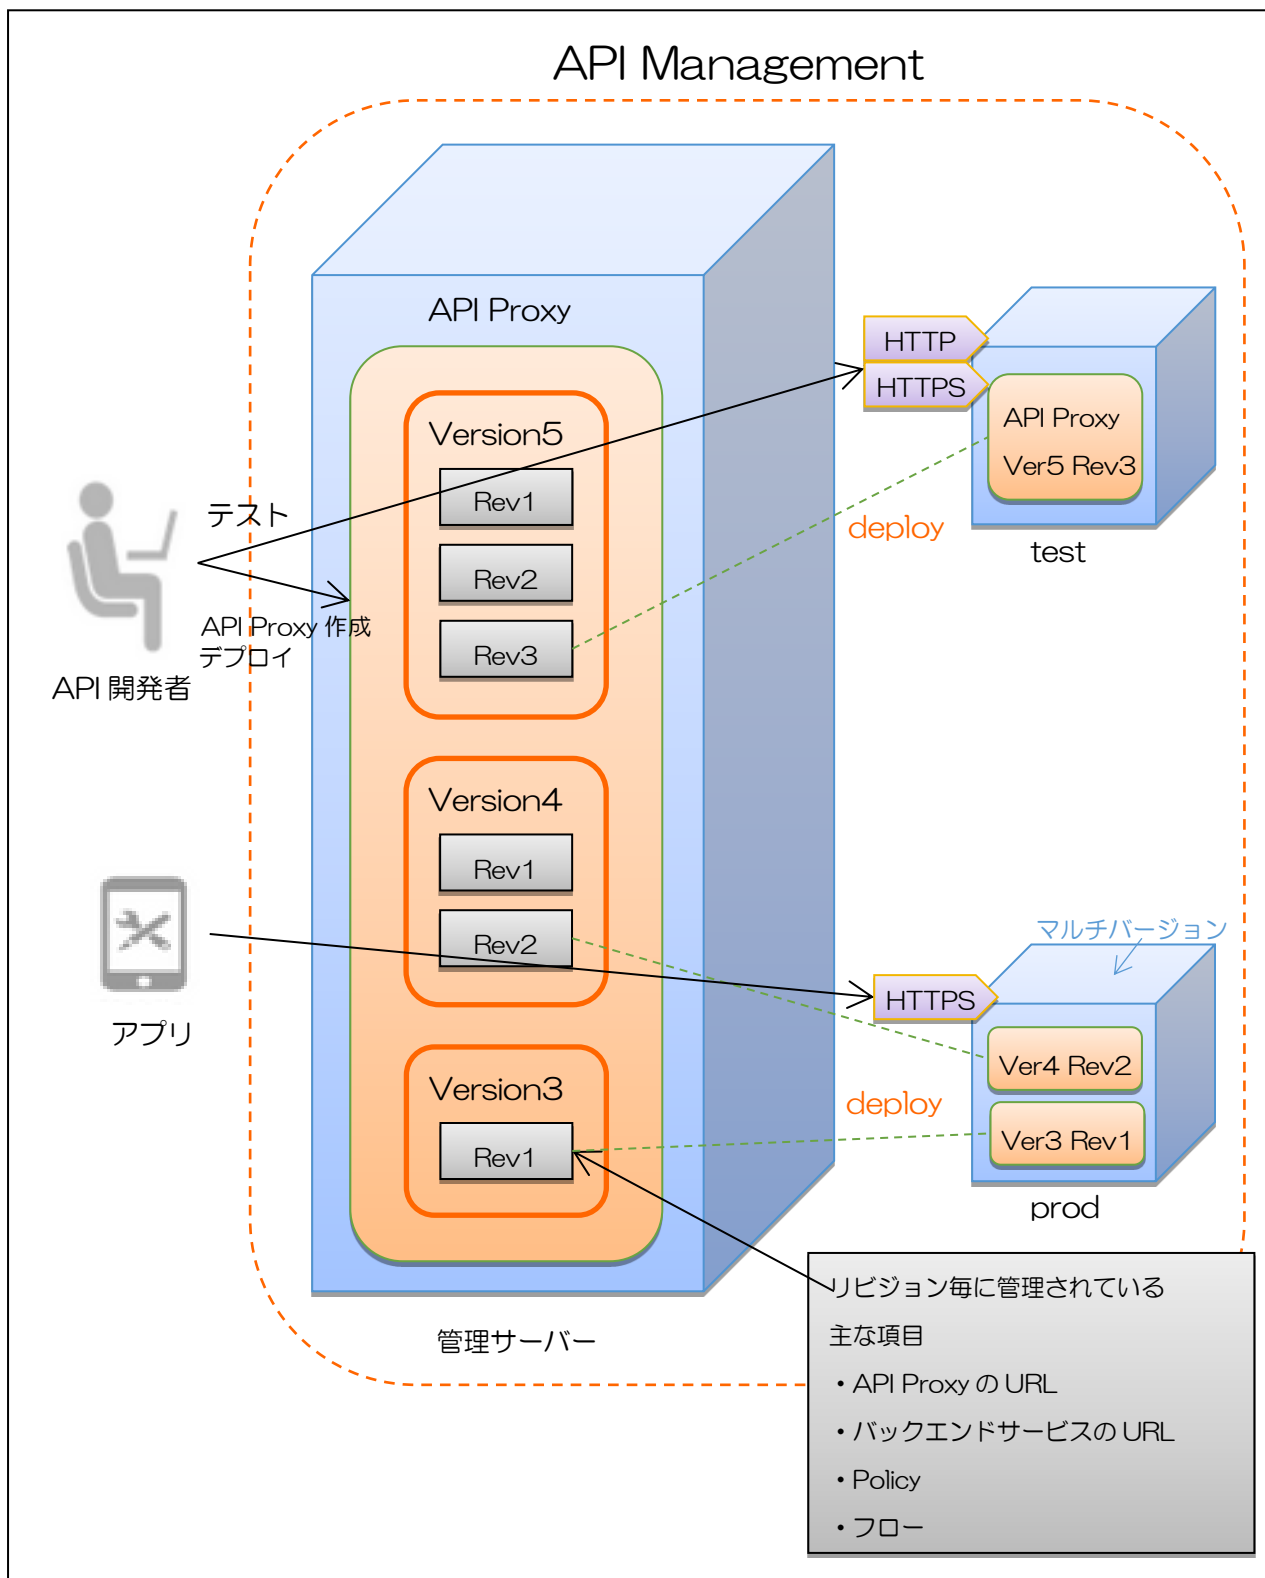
API Management

API Proxy

Version5

Rev1

Rev2

Rev3

Version4

Rev1

Rev2

Version3

Rev1

管理サーバー

テスト

API Proxy 作成
デプロイ

API 開発者

アプリ

HTTP

HTTPS

API Proxy
Ver5 Rev3

deploy

test

マルチバージョン

HTTPS

Ver4 Rev2

Ver3 Rev1

deploy

prod

リビジョン毎に管理されている
主な項目
・API Proxy の URL
・バックエンドサービスの URL
・Policy
・フロー